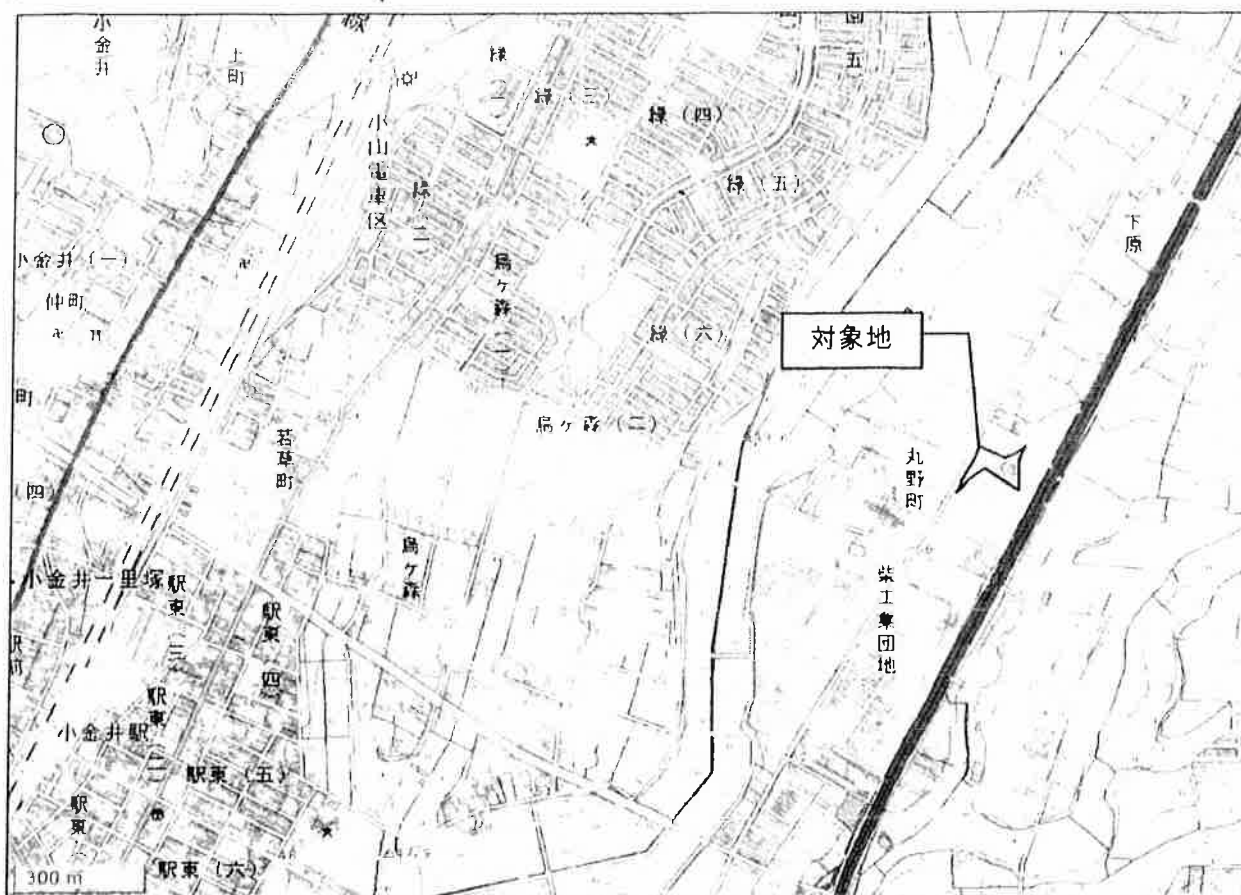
小金井
上町
線
小山電車区
緑
緑(二)
緑(三)
緑(四)
緑(五)
五
下原
小金井(一)
仲町
烏ケ森(一)
緑(六)
対象地
町
若草町
烏ケ森(二)
丸野町
(四)
烏ケ森
柴工業団地
小金井一里塚
駅東(三)
駅東(四)
駅
小金井駅
駅東(二)
駅東(五)
駅東(六)
駅東(六)
300 m